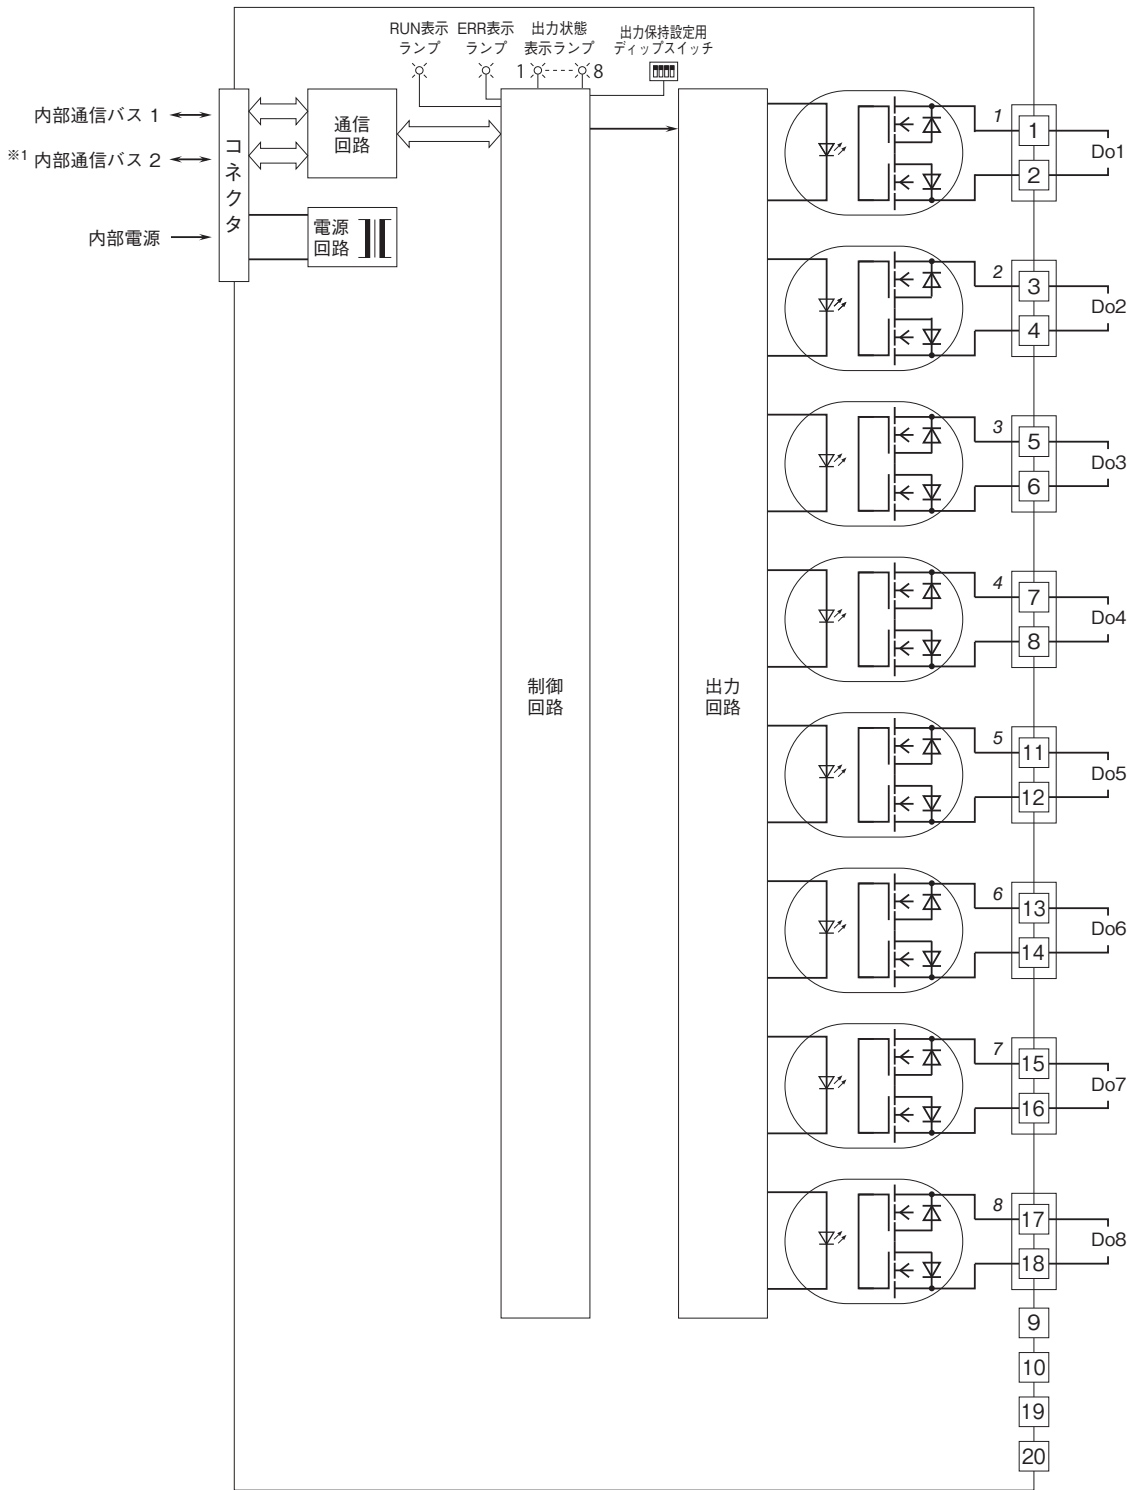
RUN表示ランプ

ERR表示ランプ

出力状態表示ランプ

1

8

出力保持設定用ディップスイッチ

内部通信バス 1

※1 内部通信バス 2

内部電源

コネクタ

通信回路

電源回路

制御回路

出力回路

1

1

2

Do1

2

3

4

Do2

3

5

6

Do3

4

7

8

Do4

5

11

12

Do5

6

13

14

Do6

7

15

16

Do7

8

17

18

Do8

9

10

19

20